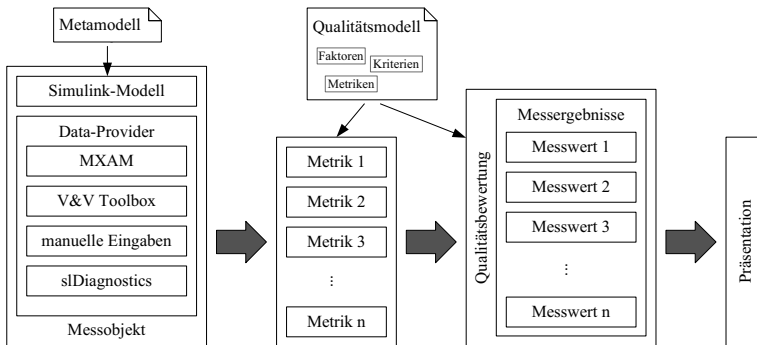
Metamodell

Simulink-Modell

Data-Provider

MXAM

V&V Toolbox

manuelle Eingaben

slDiagnostics

Messobjekt

Qualitätsmodell

Faktoren

Kriterien

Metriken

Metrik 1

Metrik 2

Metrik 3

⋮

Metrik n

Qualitätsbewertung

Messergebnisse

Messwert 1

Messwert 2

Messwert 3

⋮

Messwert n

Präsentation